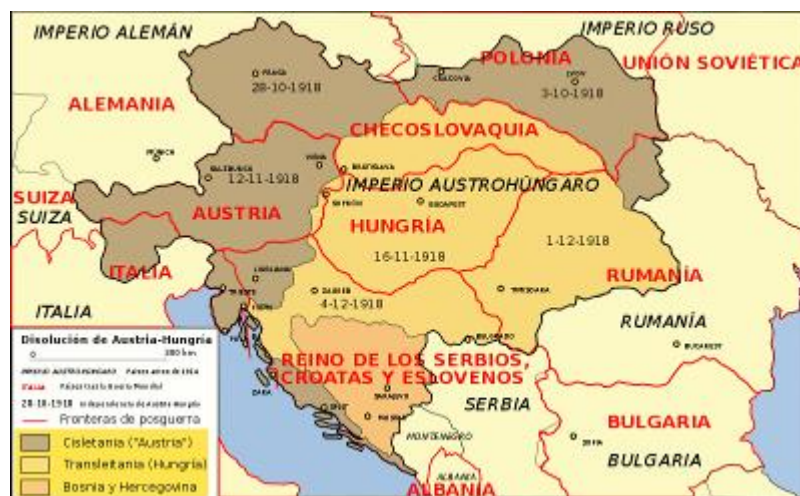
IMPERIO ALEMÁN
IMPERIO RUSO
POLONIA
UNIÓN SOVIÉTICA
ALEMANIA
PRAGA
28-10-1918
CRACOVIA
LVOV
3-10-1918
CHECOSLOVAQUIA
MUNICH
VIENA
BRATISLAVA
SALZBURGO
12-11-1918
IMPERIO AUSTROHÚNGARO
SUIZA
SUIZA
AUSTRIA
BUDAPEST
HUNGRÍA
16-11-1918
1-12-1918
ITALIA
LIUBLIANA
ZAGREB
4-12-1918
TIMISOARA
RUMANÍA
ITALIA
TRIESTE
RUMANÍA
Disolución de Austria-Hungría
0
300 km
IMPERIO AUSTROHÚNGARO Países antes de 1914
ITALIA Países tras la Guerra Mundial
28-10-1918 Independencia de Austria-Hungría
Fronteras de posguerra
BELGRADO
BUCAREST
REINO DE LOS SERBIOS, CROATAS Y ESLOVENOS
SARAJEVO
ZARA
SPLIT
SERBIA
NIS
MONTENEGRO
BULGARIA
SOFIA
BULGARIA
Cisleitania ("Austria")
Transleitania (Hungría)
Bosnia y Hercegovina
ALBANIA
ALBANIA